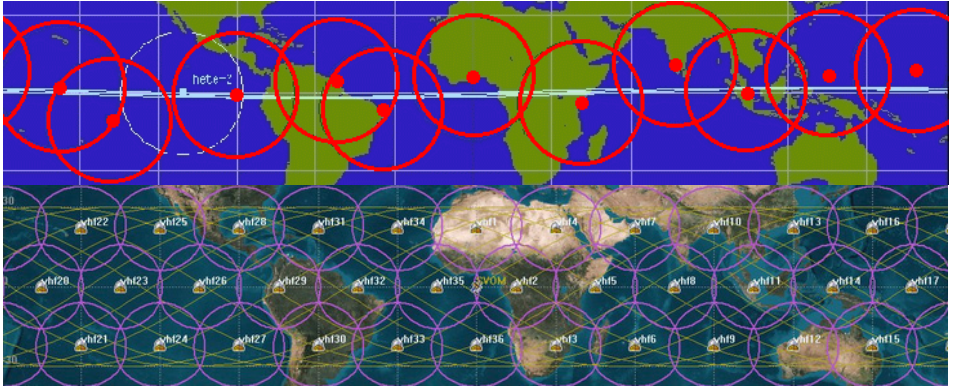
hete-2

30

vhf22 vhf25 vhf28 vhf31 vhf34 vhf1 vhf4 vhf7 vhf10 vhf13 vhf16

vhf20 vhf23 vhf26 vhf29 vhf32 vhf35 SVOM vhf2 vhf5 vhf8 vhf11 vhf14 vhf17

vhf21 vhf24 vhf27 vhf30 vhf33 vhf36 vhf3 vhf6 vhf9 vhf12 vhf15

30